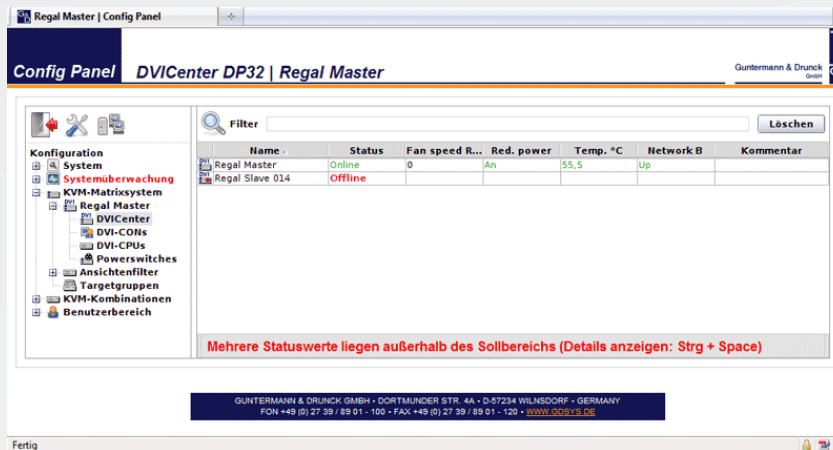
Regal Master | Config Panel

Config Panel DVICenter DP32 | Regal Master

Guntermann & Drunck GmbH

Konfiguration
System
Systemüberwachung
KVM-Matrixsystem
Regal Master
DVICenter
DVI-CONs
DVI-CPUs
Powerswitches
Ansichtenfilter
Targetgruppen
KVM-Kombinationen
Benutzerbereich

Filter

Löschen

| Name | Status | Fan speed R... | Red. power | Temp. °C | Network B | Kommentar |
|---|---|---|---|---|---|---|
| Regal Master | Online | 0 | An | 55,5 | Up | |
| Regal Slave 014 | Offline | | | | | |

Mehrere Statuswerte liegen außerhalb des Sollbereichs (Details anzeigen: Strg + Space)

GUNTERMANN & DRUNCK GMBH • DORTMUNDER STR. 4A • D-57234 WILNSDORF • GERMANY
FON +49 (0) 27 39 / 89 01 - 100 • FAX +49 (0) 27 39 / 89 01 - 120 • WWW.GDSYS.DE

Fertig